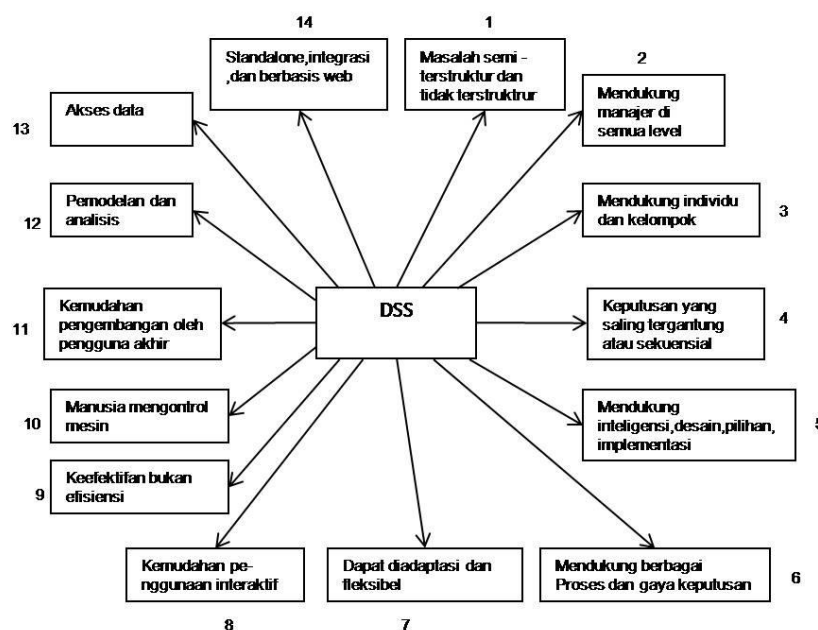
14
Standalone,integrasi ,dan berbasis web

1
Masalah semi - terstruktur dan tidak terstruktur

2
Mendukung manajer di semua level

13
Akses data

12
Pemodelan dan analisis

3
Mendukung individu dan kelompok

DSS

11
Kemudahan pengembangan oleh pengguna akhir

4
Keputusan yang saling tergantung atau sekuensial

10
Manusia mengontrol mesin

5
Mendukung inteligensi,desain,pilihan, implementasi

9
Keefektifan bukan efisiensi

Kemudahan pe- nggunaan interaktif
8

Dapat diadaptasi dan fleksibel
7

Mendukung berbagai Proses dan gaya keputusan
6